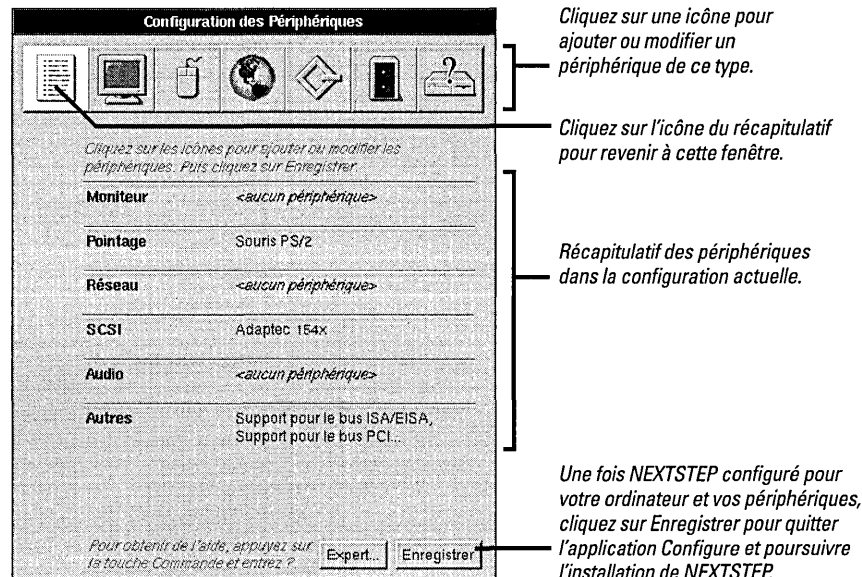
Configuration des Périphériques

Cliquez sur une icône pour ajouter ou modifier un périphérique de ce type.

Cliquez sur l'icône du récapitulatif pour revenir à cette fenêtre.

Cliquez sur les icônes pour ajouter ou modifier les périphériques. Puis cliquez sur Enregistrer.

| | |
|---|---|
| Moniteur | <aucun périphérique> |
| Pointage | Souris PS/2 |
| Réseau | <aucun périphérique> |
| SCSI | Adaptec 154x |
| Audio | <aucun périphérique> |
| Autres | Support pour le bus ISA/EISA, Support pour le bus PCI... |

Récapitulatif des périphériques dans la configuration actuelle.

Pour obtenir de l'aide, appuyez sur la touche Commande et entrez ?

Expert... Enregistrer

Une fois NEXTSTEP configuré pour votre ordinateur et vos périphériques, cliquez sur Enregistrer pour quitter l'application Configure et poursuivre l'installation de NEXTSTEP.